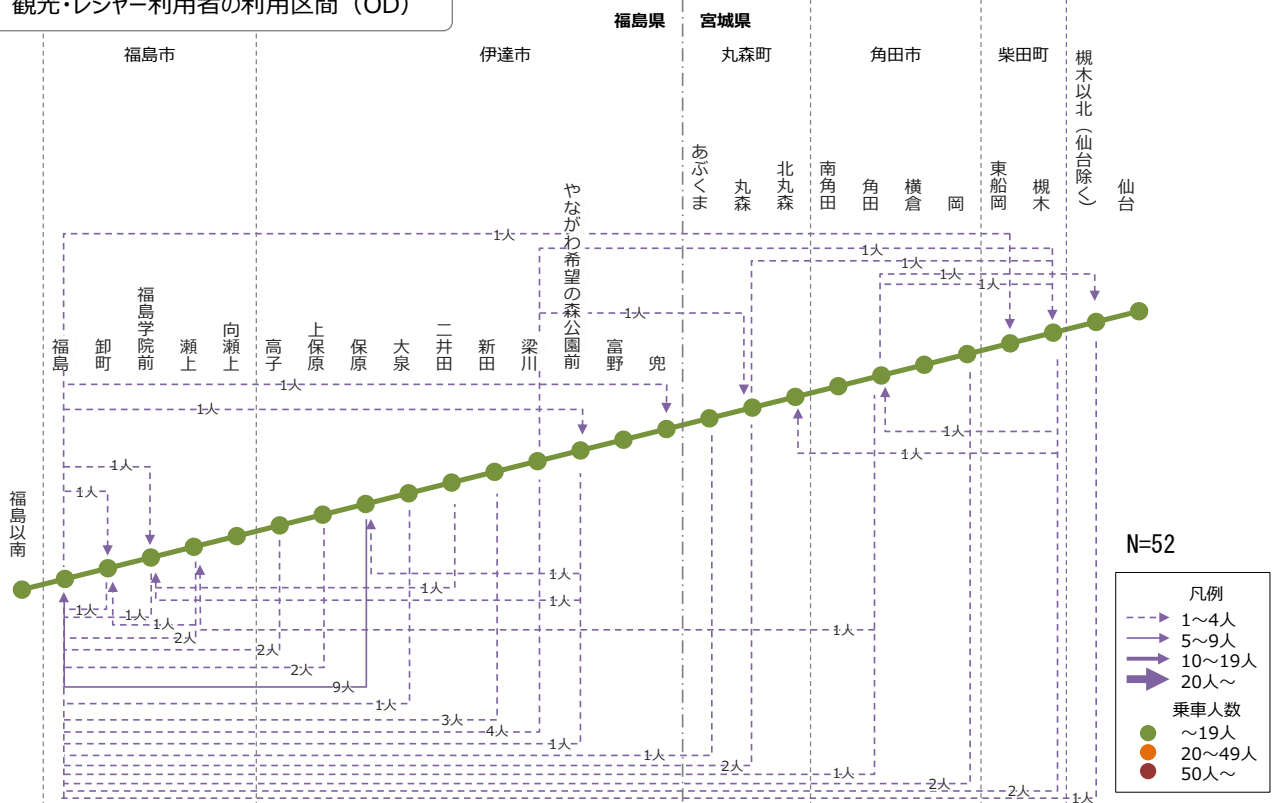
観光・レジャー利用者の利用区間（OD）

福島県 宮城県

福島市 伊達市 丸森町 角田市 柴田町 槻木以北（仙台除く）

福島以南 福島 卸町 福島学院前 瀬上 向瀬上 高子 上保原 保原 大泉 二井田 新田 梁川 やながわ希望の森公園前 富野 兜 あぶくま 丸森 北丸森 南角田 角田 横倉 岡 東船岡 槻木 仙台

1人 1人 1人 1人 1人 1人 1人 1人 1人 1人 1人 1人 1人 1人 1人 1人 1人 1人 2人 1人 2人 2人 9人 1人 3人 4人 1人 1人 2人 1人 2人 2人 1人

N=52

凡例
1～4人
5～9人
10～19人
20人～
乗車人数
～19人
20～49人
50人～